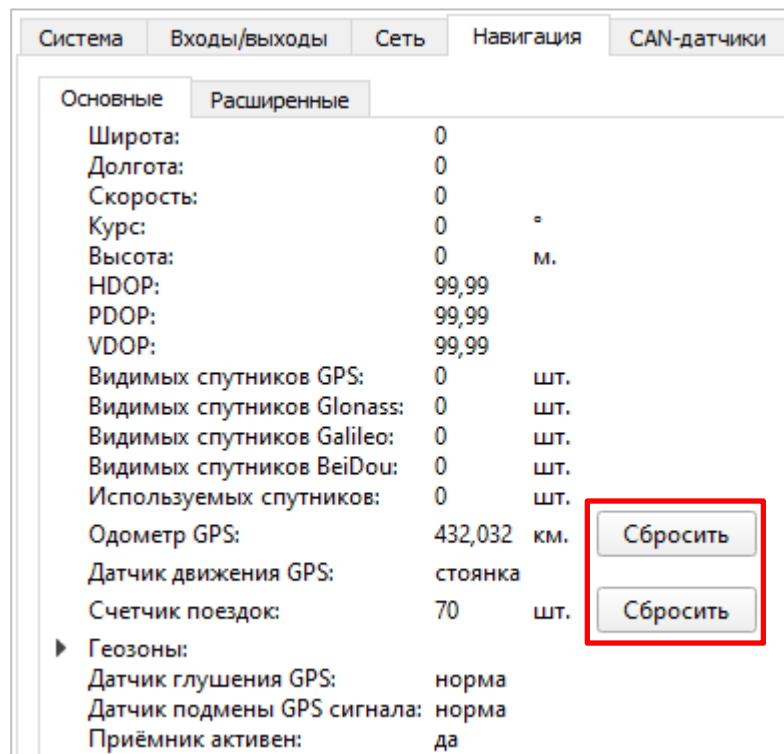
Система | Входы/выходы | Сеть | Навигация | CAN-датчики

Основные | Расширенные

| | | |
|---|---|---|
| Широта: | 0 | |
| Долгота: | 0 | |
| Скорость: | 0 | |
| Курс: | 0 | ° |
| Высота: | 0 | м. |
| HDOP: | 99,99 | |
| PDOP: | 99,99 | |
| VDOP: | 99,99 | |
| Видимых спутников GPS: | 0 | шт. |
| Видимых спутников Glonass: | 0 | шт. |
| Видимых спутников Galileo: | 0 | шт. |
| Видимых спутников BeiDou: | 0 | шт. |
| Используемых спутников: | 0 | шт. |
| Одометр GPS: | 432,032 | км. | Сбросить |
| Датчик движения GPS: | стоянка | |
| Счетчик поездок: | 70 | шт. | Сбросить |
| Геозоны: | | |
| Датчик глушения GPS: | норма | |
| Датчик подмены GPS сигнала: | норма | |
| Приёмник активен: | да | |